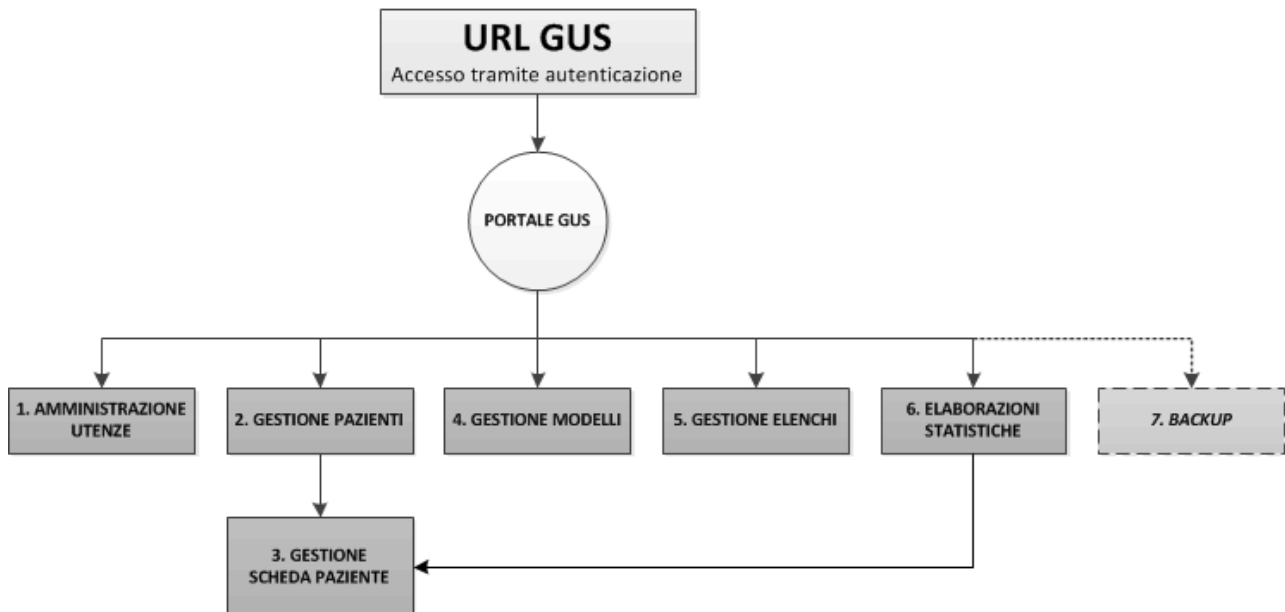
URL GUS
Accesso tramite autenticazione

PORTALE GUS

1. AMMINISTRAZIONE UTENZE

2. GESTIONE PAZIENTI

4. GESTIONE MODELLI

5. GESTIONE ELENCHI

6. ELABORAZIONI STATISTICHE

7. BACKUP

3. GESTIONE SCHEDA PAZIENTE